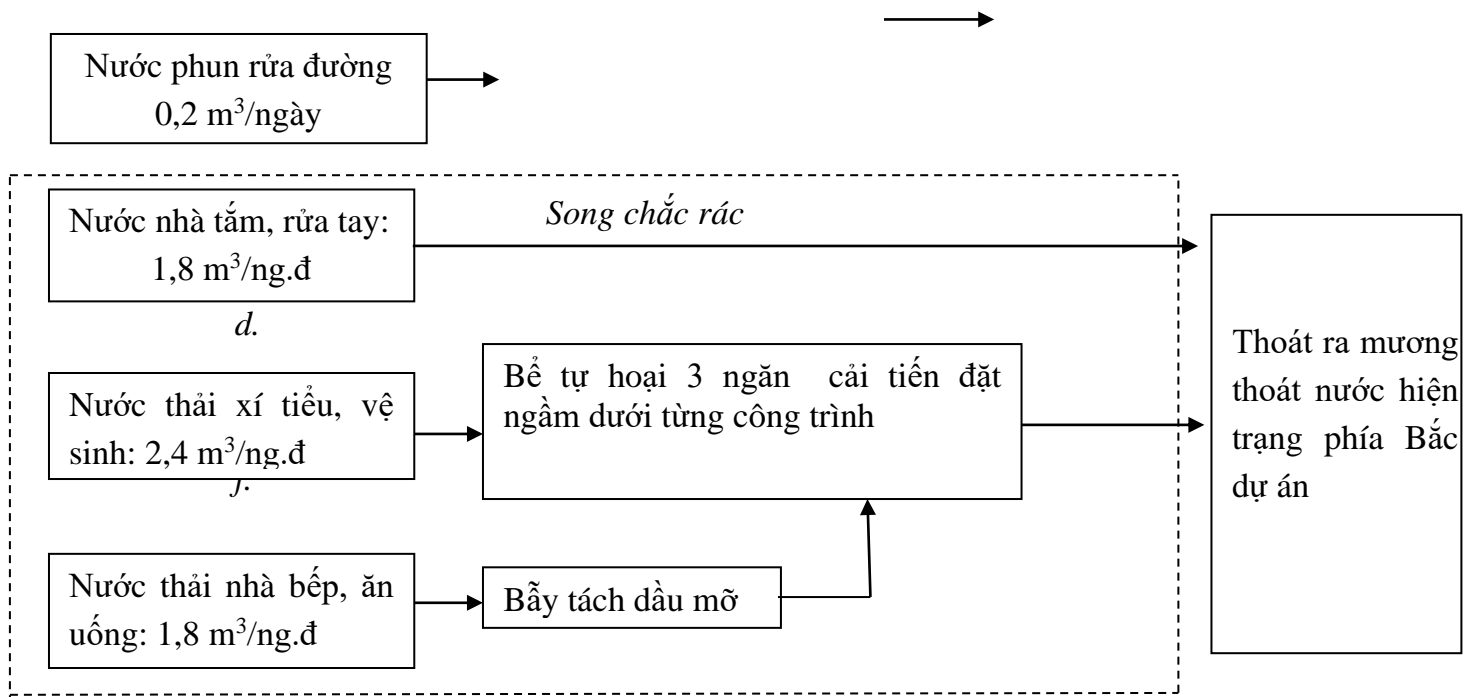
Nước phun rửa đường $0,2\ m^3$/ngày

Nước nhà tắm, rửa tay: $1,8\ m^3$/ng.đ

Song chắc rác

d.

Nước thải xí tiểu, vệ sinh: $2,4\ m^3$/ng.đ

j.

Bể tự hoại 3 ngăn cải tiến đặt ngầm dưới từng công trình

Nước thải nhà bếp, ăn uống: $1,8\ m^3$/ng.đ

Bẫy tách dầu mỡ

Thoát ra mương thoát nước hiện trạng phía Bắc dự án